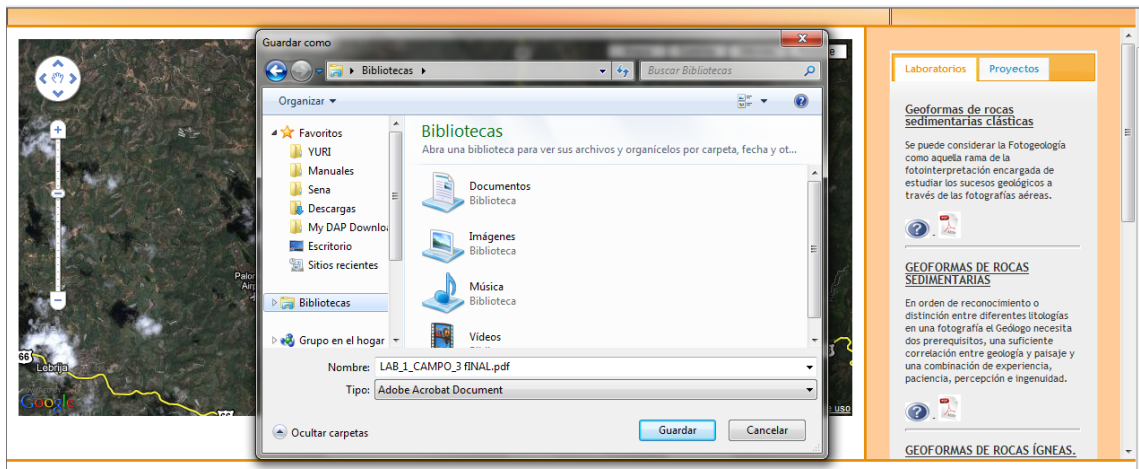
Guardar como

Bibliotecas

Buscar Bibliotecas

Organizar

Favoritos
YURI
Manuales
Sena
Descargas
My DAP Downlo
Escritorio
Sitios recientes

Bibliotecas

Grupo en el hogar

Bibliotecas
Abra una biblioteca para ver sus archivos y organícelos por carpeta, fecha y ot...

Documentos
Biblioteca

Imágenes
Biblioteca

Música
Biblioteca

Vídeos

Nombre: LAB_1_CAMPO_3 fINAL.pdf
Tipo: Adobe Acrobat Document

Ocultar carpetas

Guardar
Cancelar

Palo
Air

66
Lebrija
Google

Laboratorios
Proyectos

Geoformas de rocas sedimentarias clásticas

Se puede considerar la Fotogeología como aquella rama de la fotointerpretación encargada de estudiar los sucesos geológicos a través de las fotografías aéreas.

GEOFORMAS DE ROCAS SEDIMENTARIAS

En orden de reconocimiento o distinción entre diferentes litologías en una fotografía el Geólogo necesita dos prerequisitos, una suficiente correlación entre geología y paisaje y una combinación de experiencia, paciencia, percepción e ingenuidad.

GEOFORMAS DE ROCAS ÍGNEAS.

uso